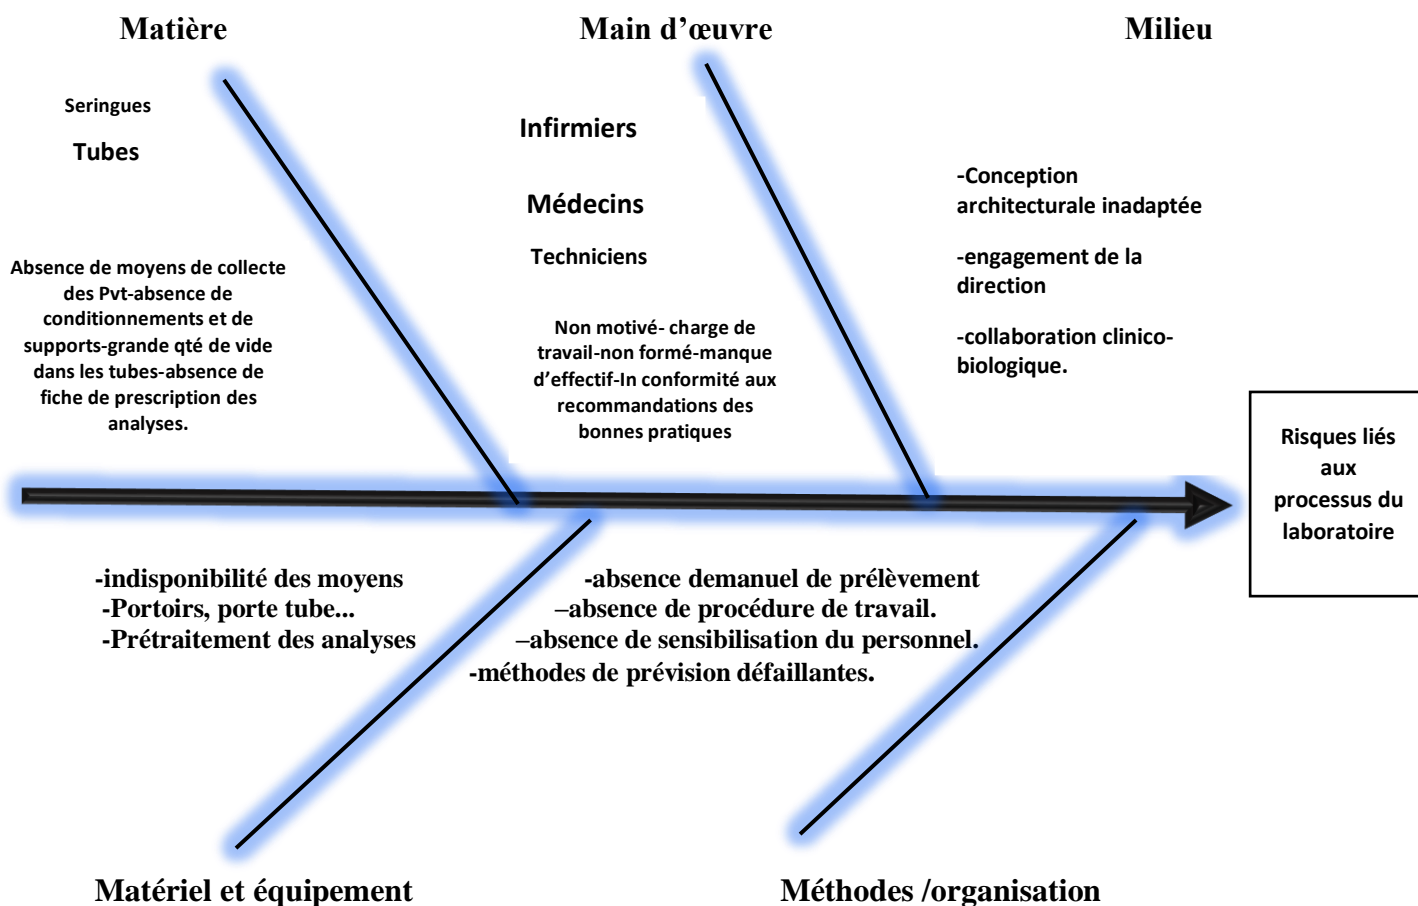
Matière

Main d’œuvre

Milieu

Seringues

Tubes

Absence de moyens de collecte des Pvt-absence de conditionnements et de supports-grande qté de vide dans les tubes-absence de fiche de prescription des analyses.

Infirmiers

Médecins

Techniciens

Non motivé- charge de travail-non formé-manque d’effectif-In conformité aux recommandations des bonnes pratiques

-Conception architecturale inadaptée

-engagement de la direction

-collaboration clinico-biologique.

Risques liés aux processus du laboratoire

-indisponibilité des moyens
-Portoirs, porte tube...
-Prétraitement des analyses

-absence demanuel de prélèvement
–absence de procédure de travail.
–absence de sensibilisation du personnel.
-méthodes de prévision défaillantes.

Matériel et équipement

Méthodes /organisation